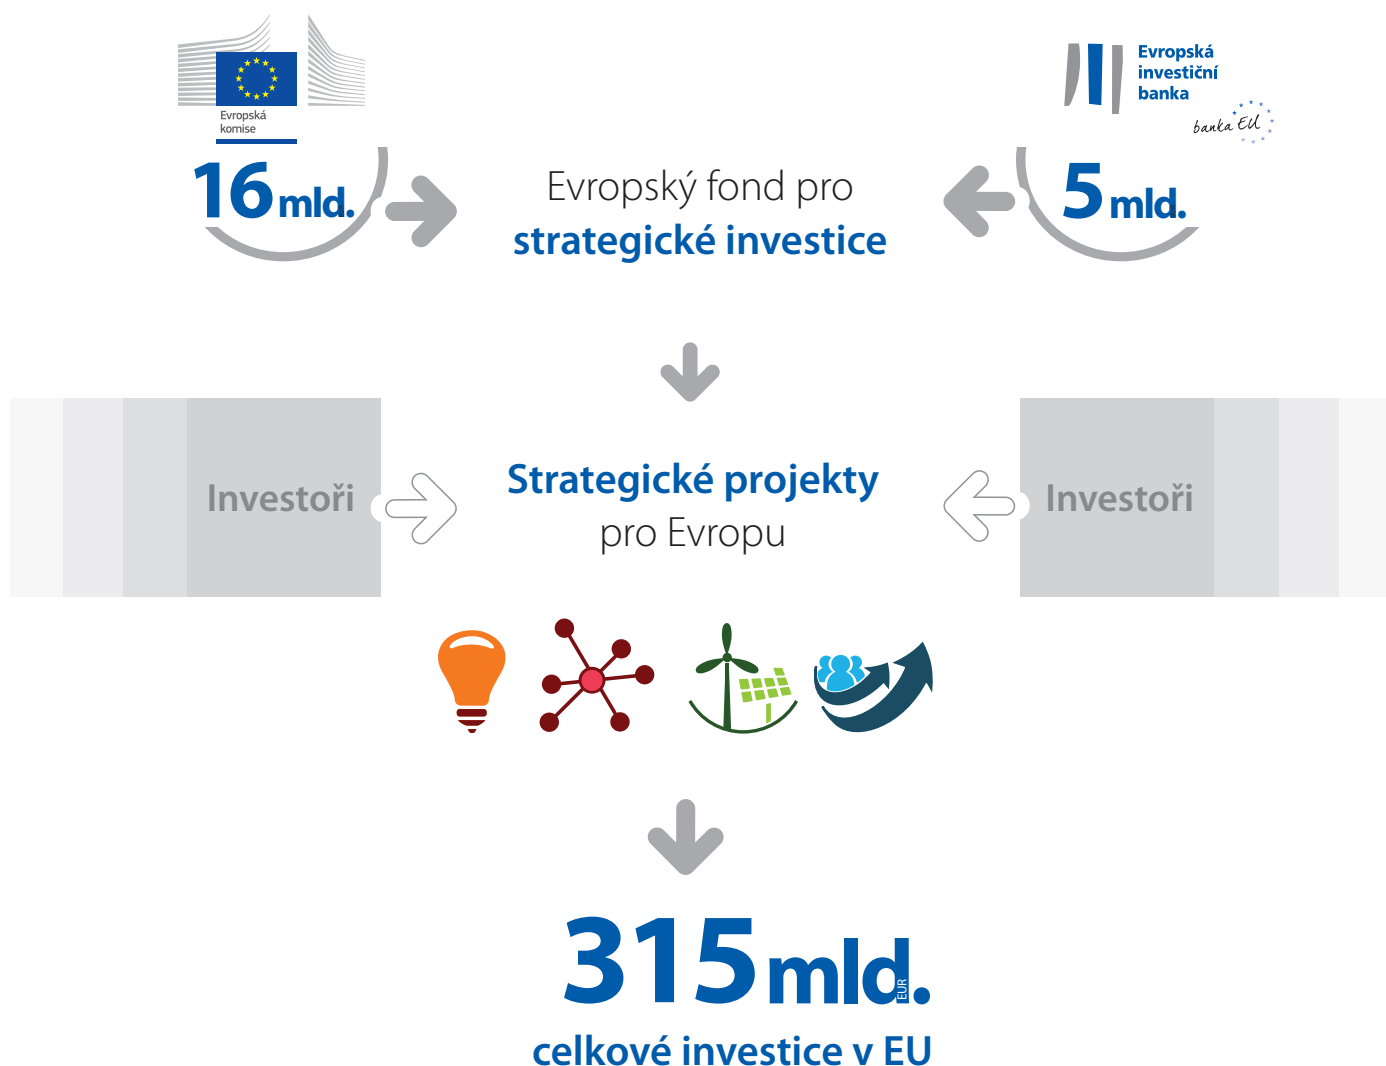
Evropská komise

Evropská investiční banka

banka EU

16 mld.

Evropský fond pro strategické investice

5 mld.

Investoři

Strategické projekty pro Evropu

Investoři

315 mld. EUR

celkové investice v EU